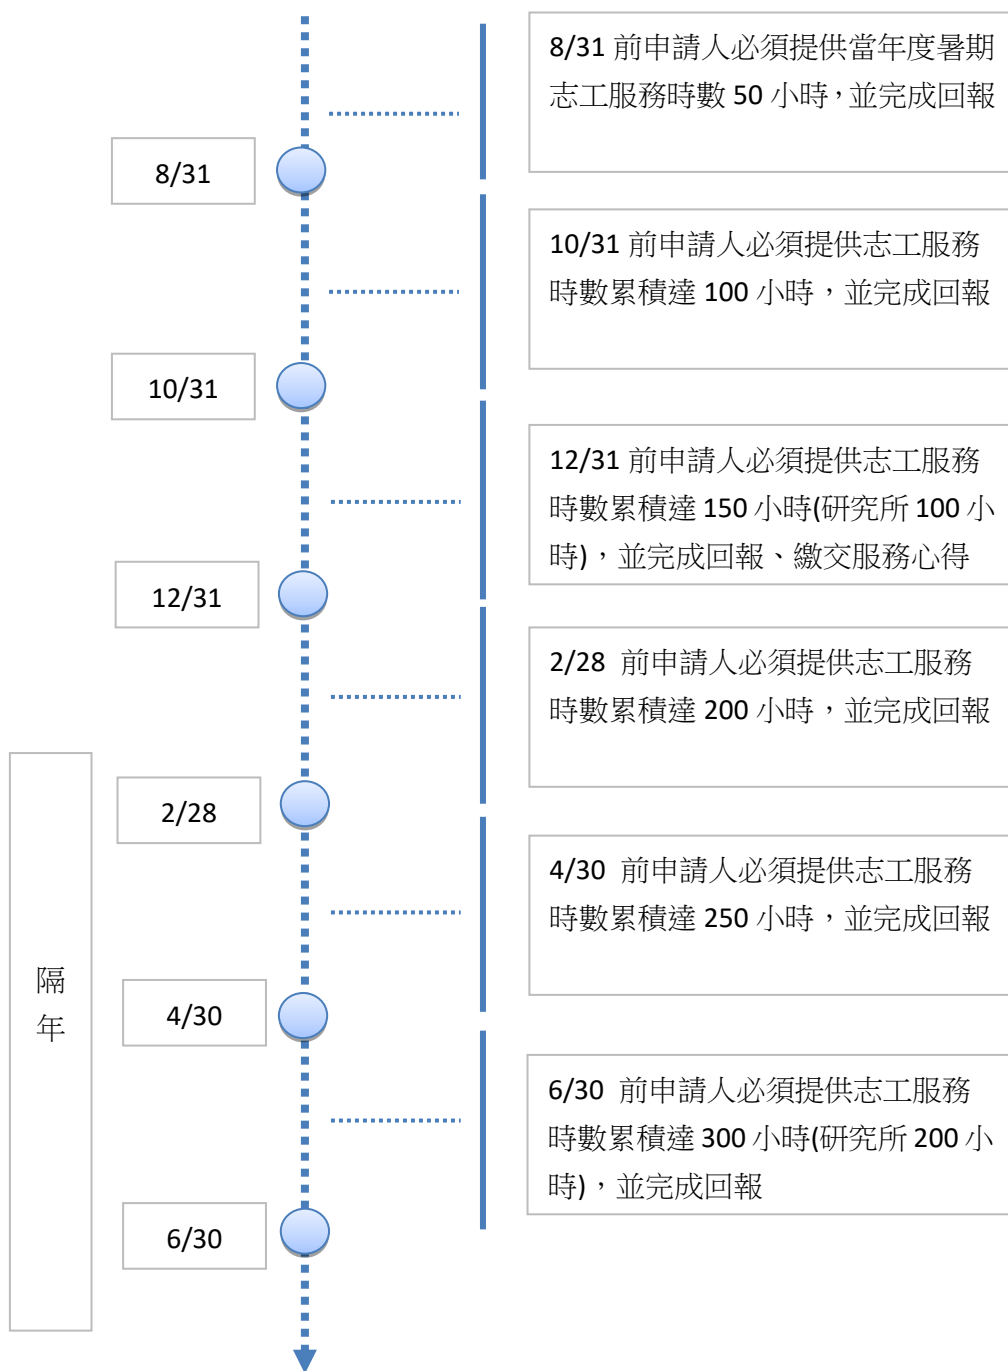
8/31 前申請人必須提供當年度暑期志工服務時數 50 小時，並完成回報

8/31

10/31 前申請人必須提供志工服務時數累積達 100 小時，並完成回報

10/31

12/31 前申請人必須提供志工服務時數累積達 150 小時(研究所 100 小時)，並完成回報、繳交服務心得

12/31

2/28 前申請人必須提供志工服務時數累積達 200 小時，並完成回報

2/28

4/30 前申請人必須提供志工服務時數累積達 250 小時，並完成回報

隔年

4/30

6/30 前申請人必須提供志工服務時數累積達 300 小時(研究所 200 小時)，並完成回報

6/30